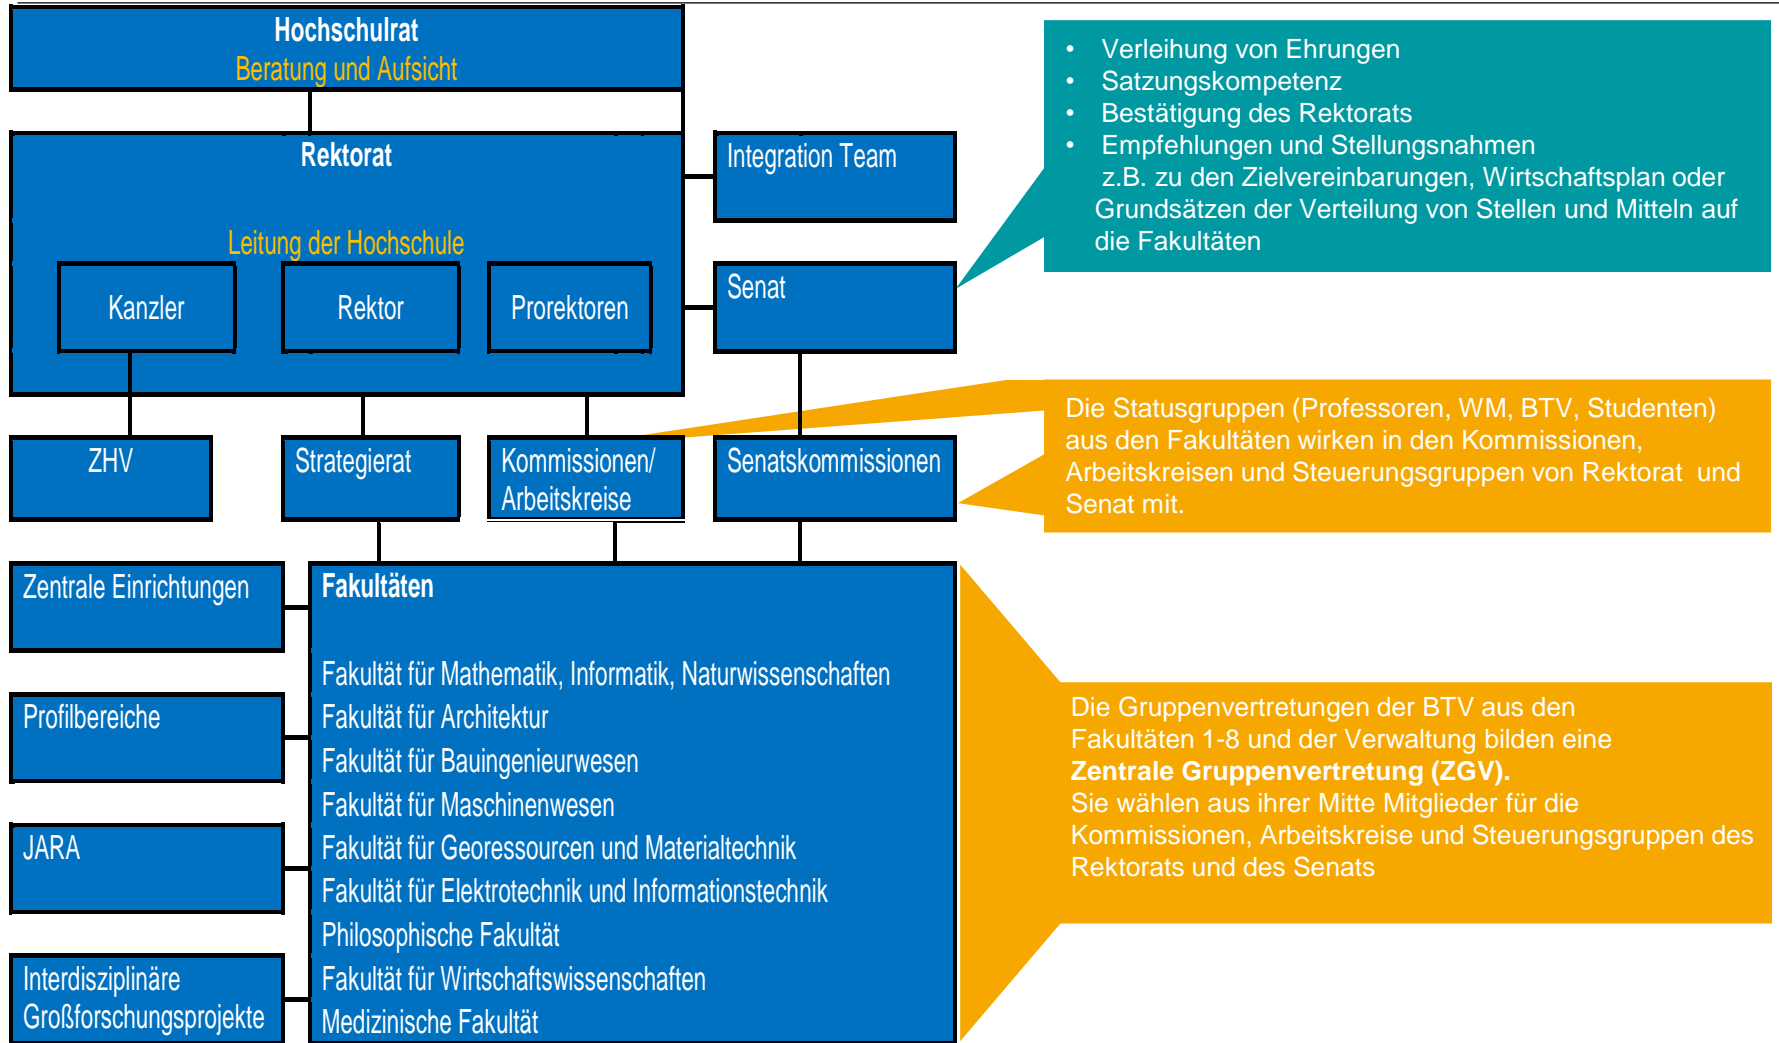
Hochschulrat
Beratung und Aufsicht

Rektorat

Leitung der Hochschule

Kanzler

Rektor

Prorektoren

Integration Team

Senat

- Verleihung von Ehrungen
- Satzungskompetenz
- Bestätigung des Rektorats
- Empfehlungen und Stellungsnahmen z.B. zu den Zielvereinbarungen, Wirtschaftsplan oder Grundsätzen der Verteilung von Stellen und Mitteln auf die Fakultäten

ZHV

Strategierat

Kommissionen/ Arbeitskreise

Senatskommissionen

Die Statusgruppen (Professoren, WM, BTV, Studenten) aus den Fakultäten wirken in den Kommissionen, Arbeitskreisen und Steuerungsgruppen von Rektorat und Senat mit.

Zentrale Einrichtungen

Profilbereiche

JARA

Interdisziplinäre Großforschungsprojekte

Fakultäten

Fakultät für Mathematik, Informatik, Naturwissenschaften
Fakultät für Architektur
Fakultät für Bauingenieurwesen
Fakultät für Maschinenwesen
Fakultät für Georessourcen und Materialtechnik
Fakultät für Elektrotechnik und Informationstechnik
Philosophische Fakultät
Fakultät für Wirtschaftswissenschaften
Medizinische Fakultät

Die Gruppenvertretungen der BTV aus den Fakultäten 1-8 und der Verwaltung bilden eine **Zentrale Gruppenvertretung (ZGV).**
Sie wählen aus ihrer Mitte Mitglieder für die Kommissionen, Arbeitskreise und Steuerungsgruppen des Rektorats und des Senats